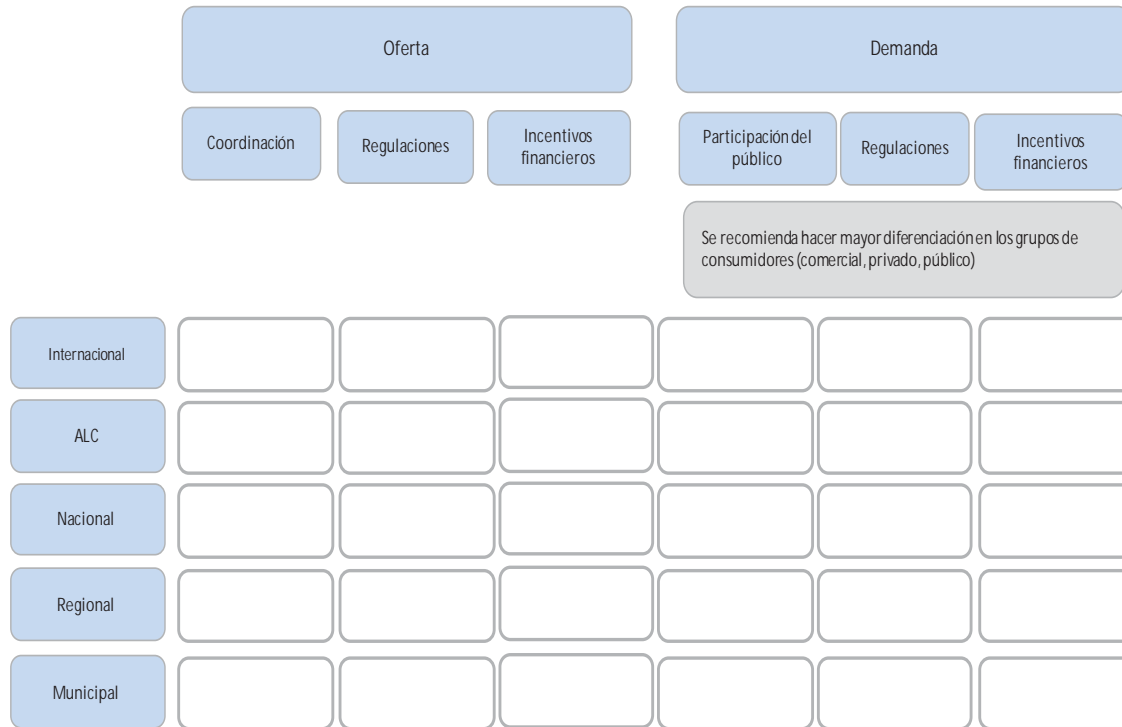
| | Oferta | | | Demanda | | |
|---|---|---|---|---|---|---|
| | Coordinación | Regulaciones | Incentivos financieros | Participación del público | Regulaciones | Incentivos financieros |

Se recomienda hacer mayor diferenciación en los grupos de consumidores (comercial, privado, público)

| | | | | | | |
|---|---|---|---|---|---|---|
| Internacional | | | | | | |
| ALC | | | | | | |
| Nacional | | | | | | |
| Regional | | | | | | |
| Municipal | | | | | | |